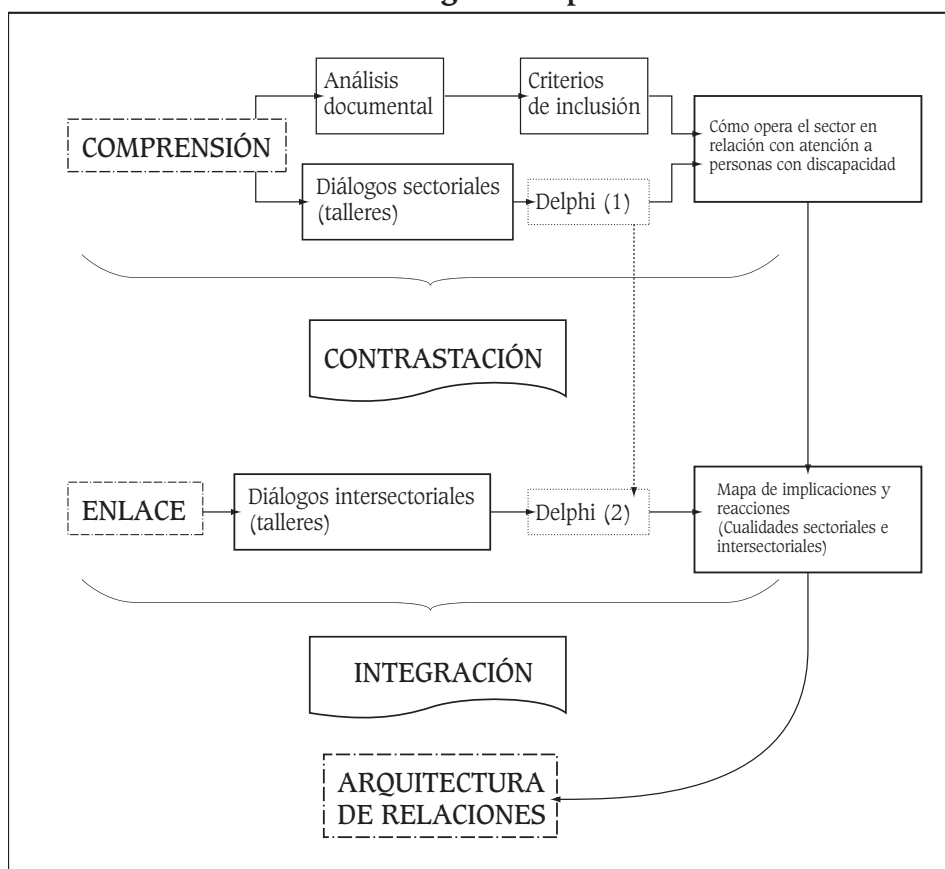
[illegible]

COMPRENSIÓN

Análisis documental

Criterios de inclusión

Cómo opera el sector en relación con atención a personas con discapacidad

Diálogos sectoriales (talleres)

Delphi (1)

CONTRASTACIÓN

ENLACE

Diálogos intersectoriales (talleres)

Delphi (2)

Mapa de implicaciones y reacciones (Cualidades sectoriales e intersectoriales)

INTEGRACIÓN

ARQUITECTURA DE RELACIONES